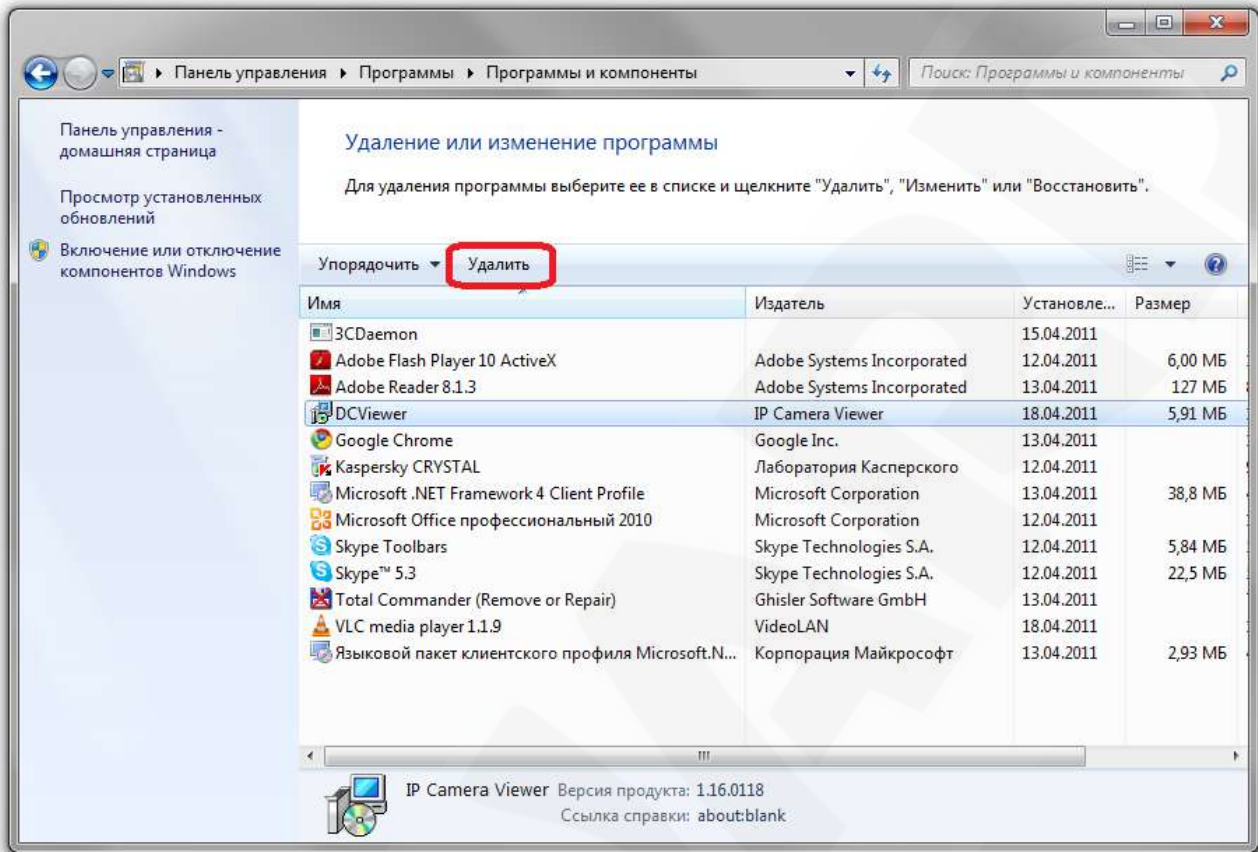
Панель управления ▸ Программы ▸ Программы и компоненты

Поиск: Программы и компоненты

Панель управления - домашняя страница

Просмотр установленных обновлений

Включение или отключение компонентов Windows

Удаление или изменение программы

Для удаления программы выберите ее в списке и щелкните "Удалить", "Изменить" или "Восстановить".

Упорядочить ▾ Удалить

| Имя | Издатель | Установле... | Размер |
|---|---|---|---|
| 3CDaemon | | 15.04.2011 | |
| Adobe Flash Player 10 ActiveX | Adobe Systems Incorporated | 12.04.2011 | 6,00 МБ |
| Adobe Reader 8.1.3 | Adobe Systems Incorporated | 13.04.2011 | 127 МБ |
| DCViewer | IP Camera Viewer | 18.04.2011 | 5,91 МБ |
| Google Chrome | Google Inc. | 13.04.2011 | |
| Kaspersky CRYSTAL | Лаборатория Касперского | 12.04.2011 | |
| Microsoft .NET Framework 4 Client Profile | Microsoft Corporation | 13.04.2011 | 38,8 МБ |
| Microsoft Office профессиональный 2010 | Microsoft Corporation | 12.04.2011 | |
| Skype Toolbars | Skype Technologies S.A. | 12.04.2011 | 5,84 МБ |
| Skype™ 5.3 | Skype Technologies S.A. | 12.04.2011 | 22,5 МБ |
| Total Commander (Remove or Repair) | Ghisler Software GmbH | 13.04.2011 | |
| VLC media player 1.1.9 | VideoLAN | 18.04.2011 | |
| Языковой пакет клиентского профиля Microsoft.N... | Корпорация Майкрософт | 13.04.2011 | 2,93 МБ |

IP Camera Viewer Версия продукта: 1.16.0118
Ссылка справки: about:blank